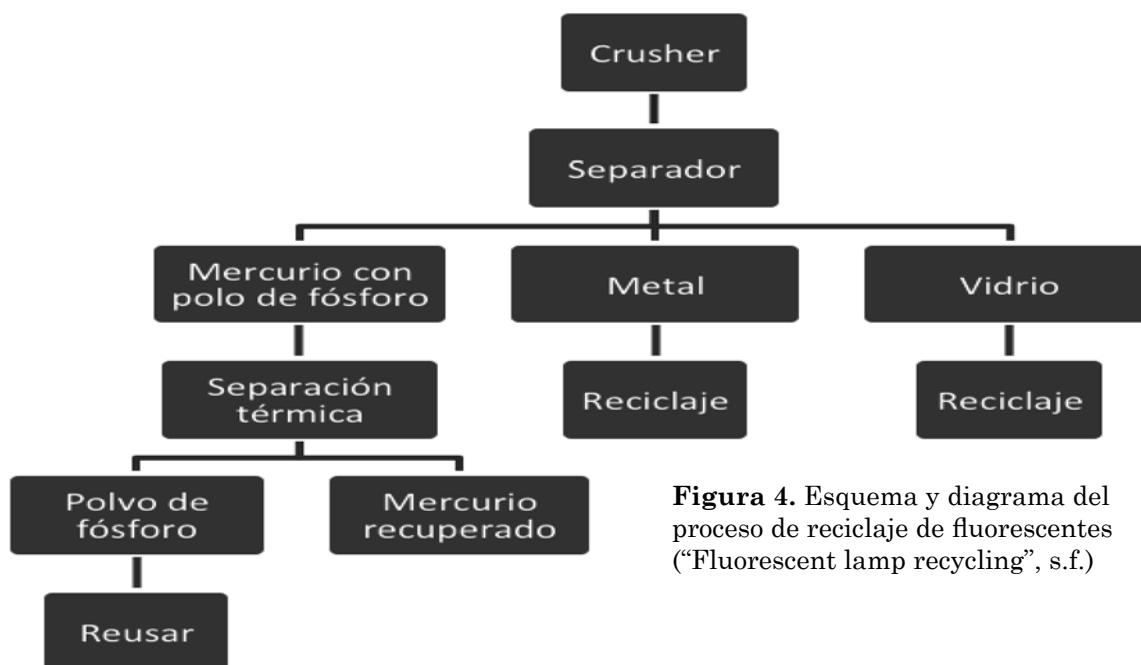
Crusher

Separador

Mercurio con polo de fósforo

Metal

Vidrio

Separación térmica

Reciclaje

Reciclaje

Polvo de fósforo

Mercurio recuperado

Reusar

**Figura 4.** Esquema y diagrama del proceso de reciclaje de fluorescentes ("Fluorescent lamp recycling", s.f.)